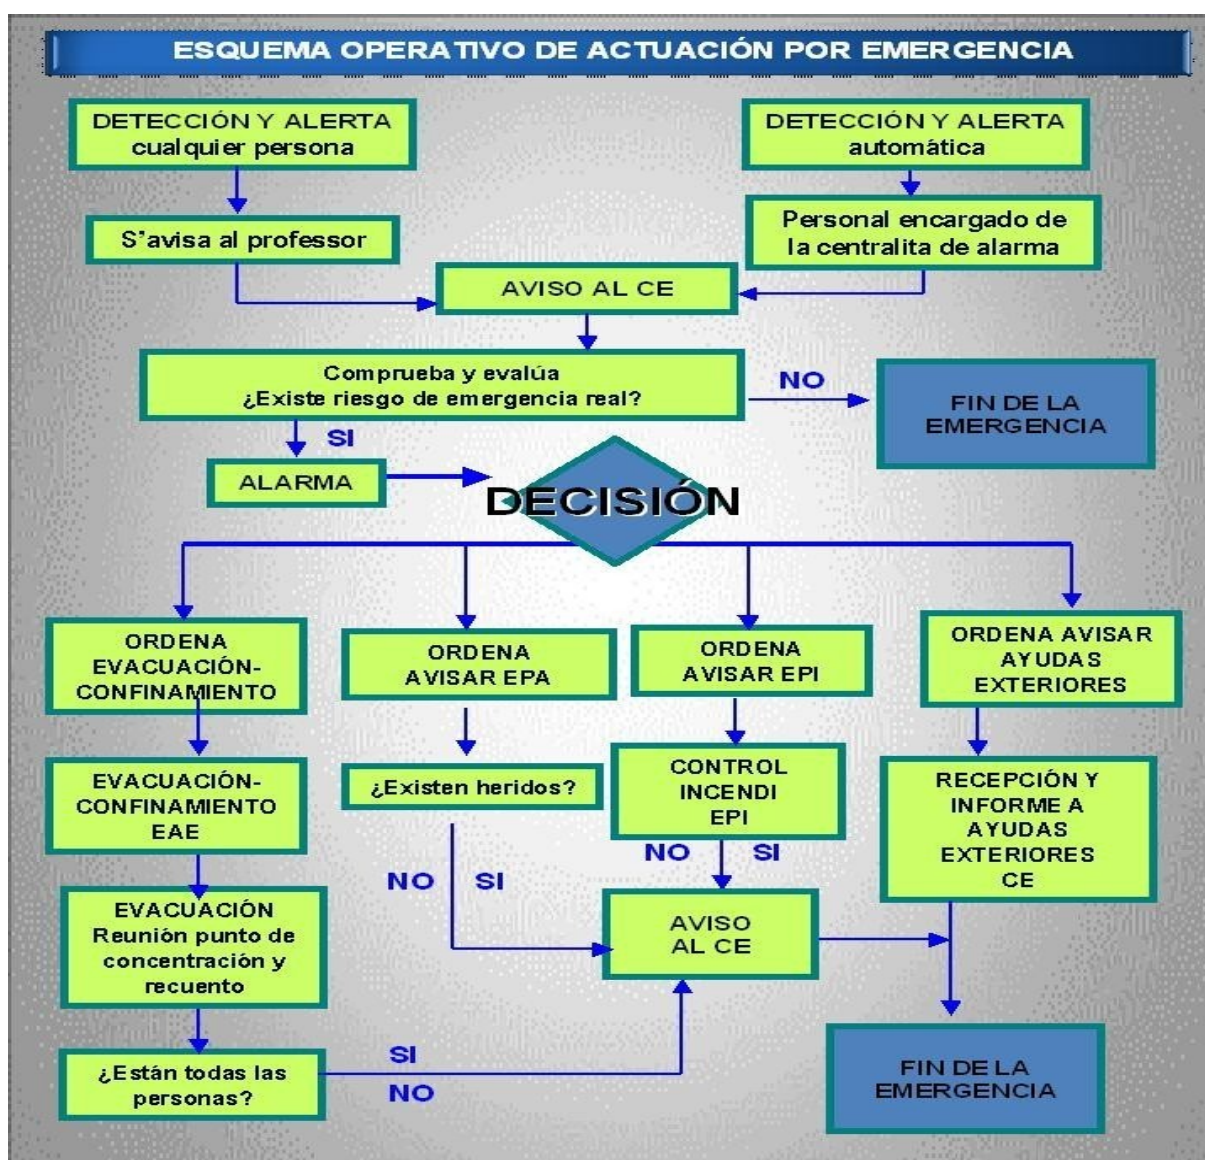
ESQUEMA OPERATIVO DE ACTUACIÓN POR EMERGENCIA

DETECCIÓN Y ALERTA cualquier persona

DETECCIÓN Y ALERTA automática

S'avisa al professor

Personal encargado de la centralita de alarma

AVISO AL CE

Comprueba y evalúa ¿Existe riesgo de emergencia real?

NO

FIN DE LA EMERGENCIA

SI

ALARMA

DECISIÓN

ORDENA EVACUACIÓN-CONFINAMIENTO

ORDENA AVISAR EPA

ORDENA AVISAR EPI

ORDENA AVISAR AYUDAS EXTERIORES

EVACUACIÓN-CONFINAMIENTO EAE

¿Existen heridos?

CONTROL INCENDI EPI

RECEPCIÓN Y INFORME A AYUDAS EXTERIORES CE

NO SI

NO SI

EVACUACIÓN Reunión punto de concentración y recuento

AVISO AL CE

SI

¿Están todas las personas?

NO

FIN DE LA EMERGENCIA